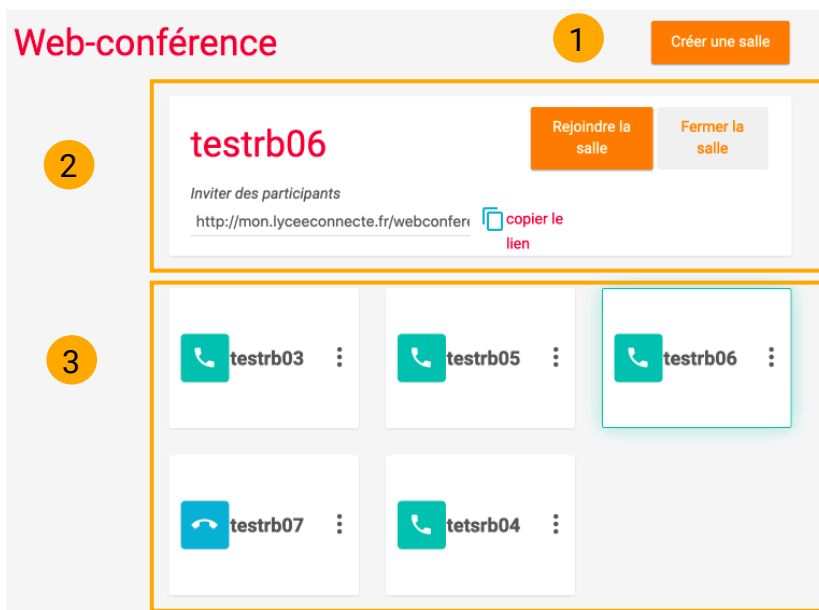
Web-conférence

1

Créer une salle

2

testrb06

Rejoindre la salle

Fermer la salle

Inviter des participants

http://mon.lyceeconnecte.fr/webconfer

copier le lien

3

testrb03

testrb05

testrb06

testrb07

tetsrb04